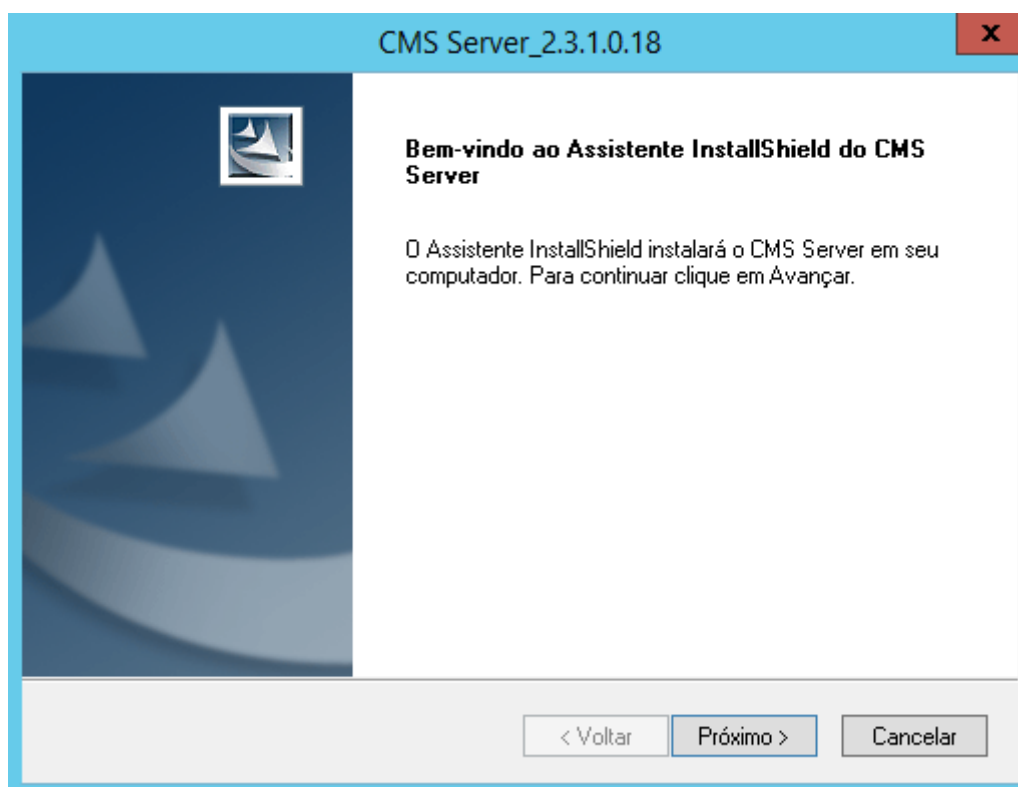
CMS Server_2.3.1.0.18

x

Bem-vindo ao Assistente InstallShield do CMS Server

O Assistente InstallShield instalará o CMS Server em seu computador. Para continuar clique em Avançar.

< Voltar

Próximo >

Cancelar